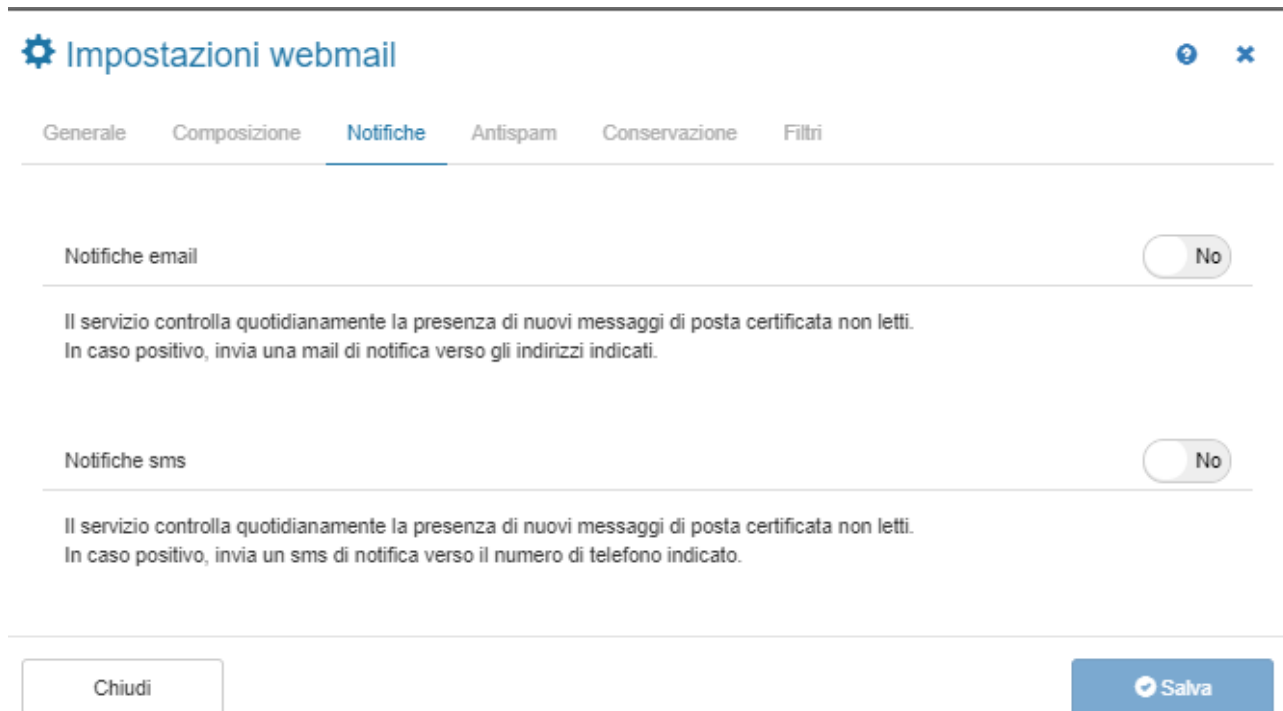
Impostazioni webmail

Generale Composizione Notifiche Antispam Conservazione Filtri

Notifiche email
No

Il servizio controlla quotidianamente la presenza di nuovi messaggi di posta certificata non letti.
In caso positivo, invia una mail di notifica verso gli indirizzi indicati.

Notifiche sms
No

Il servizio controlla quotidianamente la presenza di nuovi messaggi di posta certificata non letti.
In caso positivo, invia un sms di notifica verso il numero di telefono indicato.

Chiudi

Salva